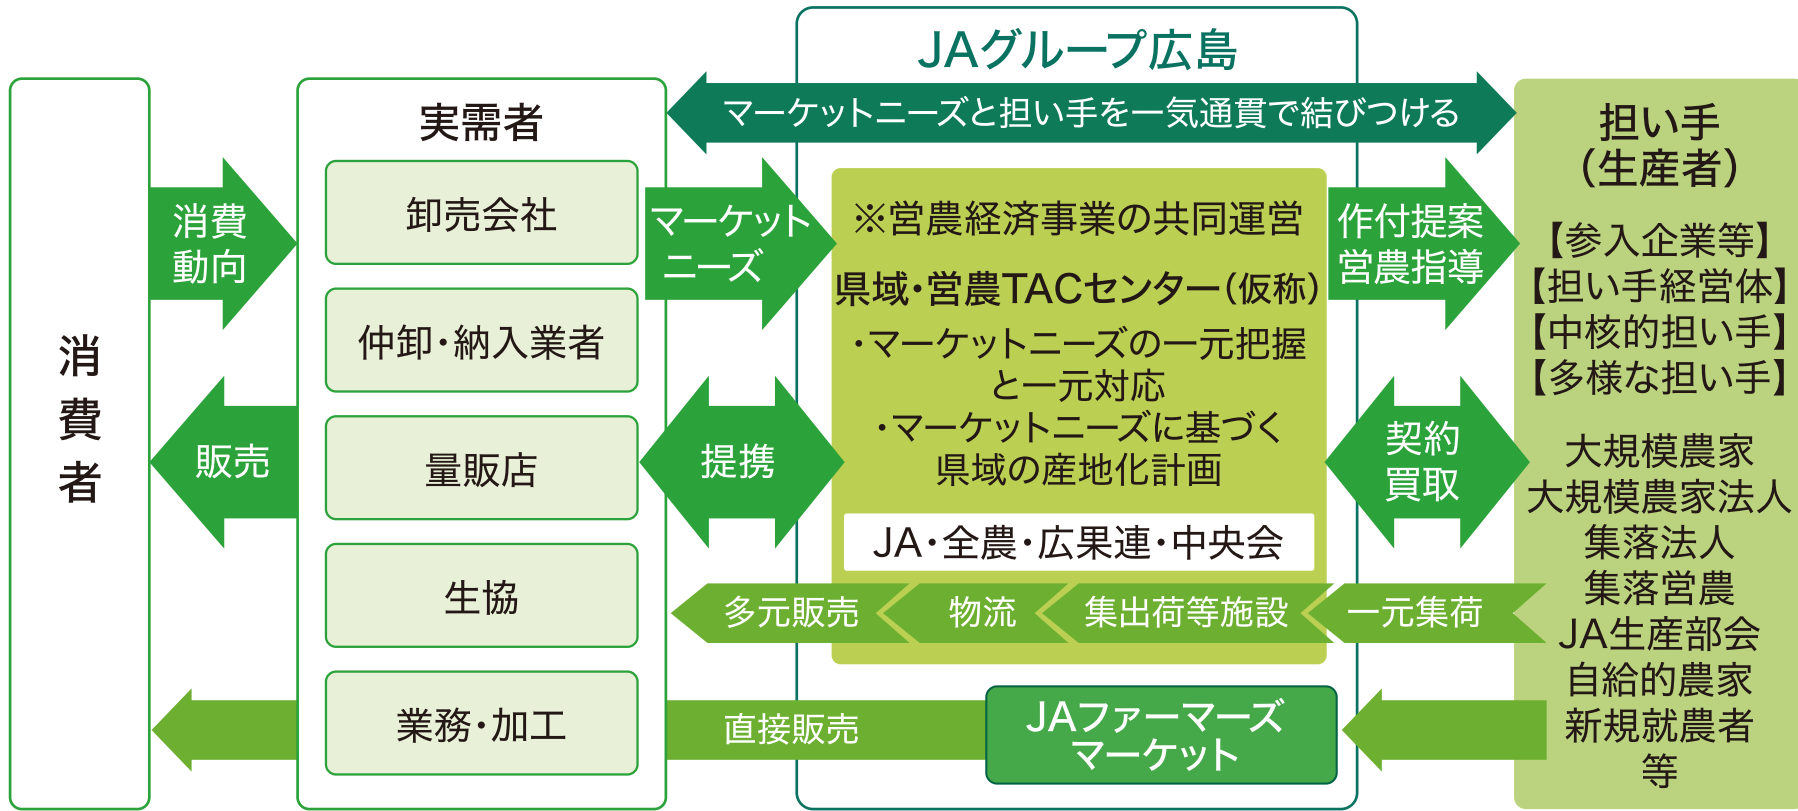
JAグループ広島

マーケットニーズと担い手を一気通貫で結びつける

消費者

消費動向

販売

実需者

卸売会社

仲卸・納入業者

量販店

生協

業務・加工

マーケットニーズ

提携

※営農経済事業の共同運営

県域・営農TACセンター(仮称)

・マーケットニーズの一元把握と一元対応
・マーケットニーズに基づく県域の産地化計画

JA・全農・広果連・中央会

多元販売

物流

集出荷等施設

一元集荷

直接販売

JAファーマーズマーケット

作付提案
営農指導

契約
買取

担い手
(生産者)

【参入企業等】
【担い手経営体】
【中核的担い手】
【多様な担い手】

大規模農家
大規模農家法人
集落法人
集落営農
JA生産部会
自給的農家
新規就農者
等